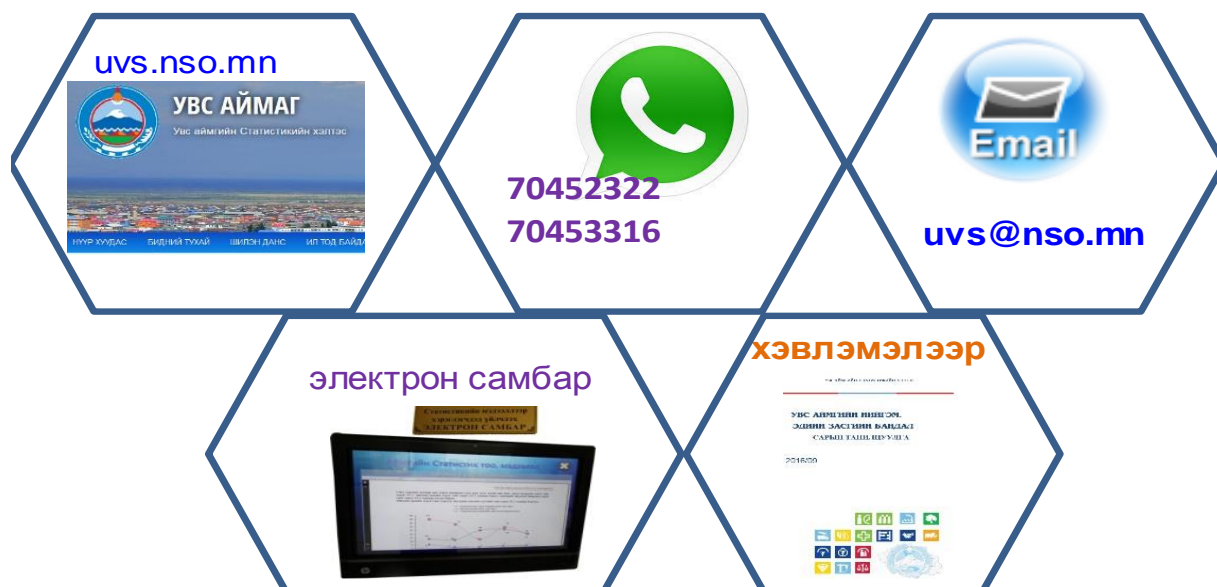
uvs.nso.mn

УВС АЙМАГ

Увс аймгийн Статистикийн хэлтэс

НҮҮР ХУУДАС БИДНИЙ ТУХАЙ ШИЛЭН ДАНС ИЛ ТОД БАЙДА

70452322
70453316

Email

uvs@nso.mn

электрон самбар

Статистикийн мэдээллийг хүргэх ЭЛЕКТРОН САМБАР

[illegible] Статистик тоо, мэдээлэл

хэвлэмэлээр

УВС АЙМГИЙН НИЙГЭМ, ЭДИЙН ЗАСГИЙН БАЙДАЛ САРЫН ТАНИЛЦУУЛГА

2016/09